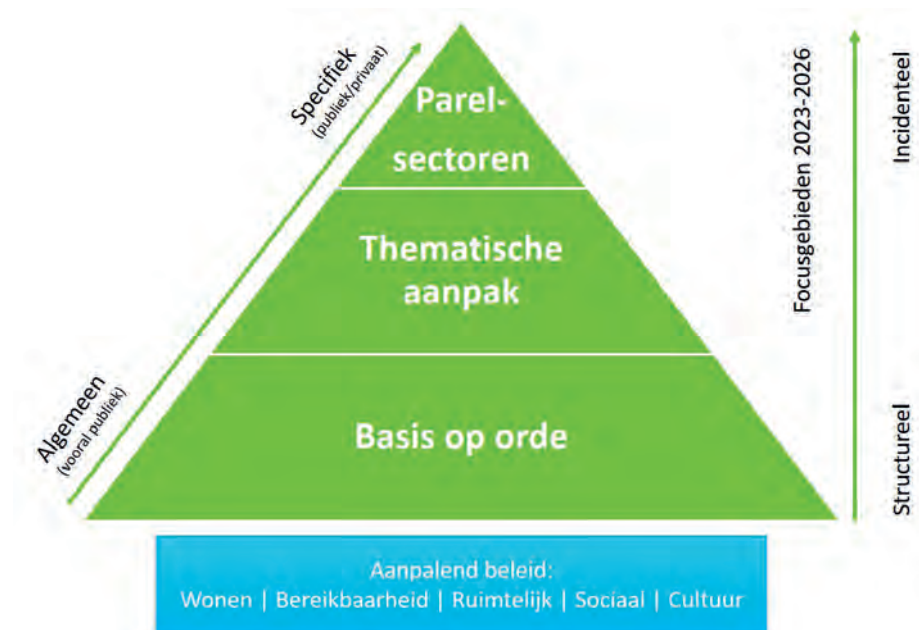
Specifiek
(publiek/privaat)

Algemeen
(vooral publiek)

Parel-
sectoren

Thematische
aanpak

Basis op orde

Focusgebieden 2023-2026

Incidenteel

Structureel

Aanpalend beleid:
Wonen | Bereikbaarheid | Ruimtelijk | Sociaal | Cultuur